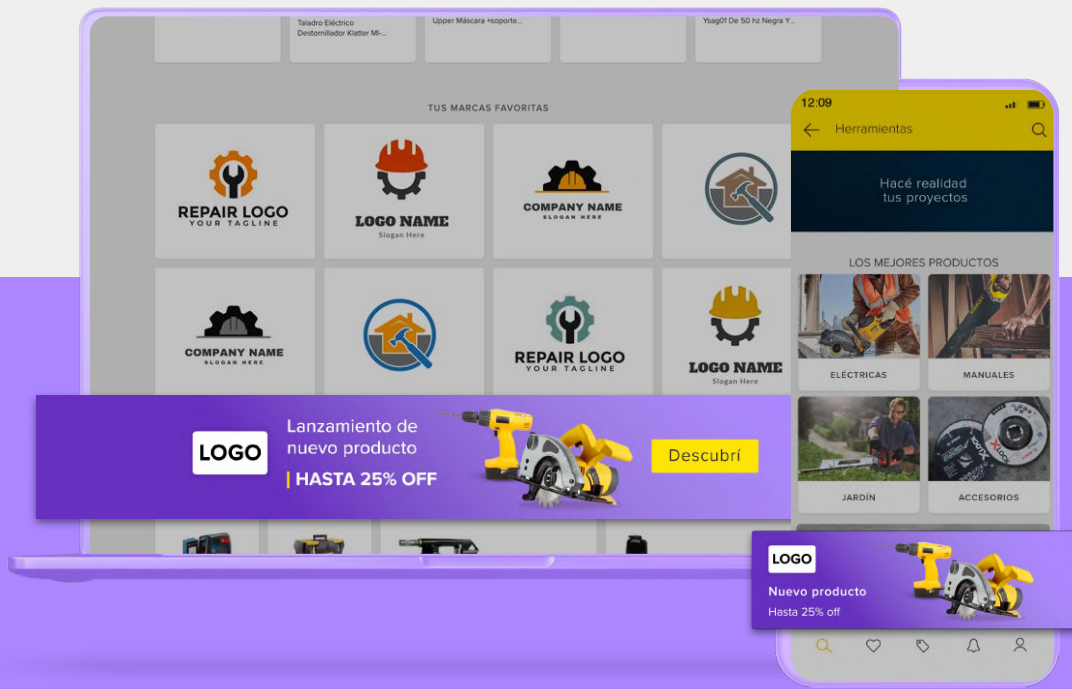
Taladro Eléctrico Destornillador Klatter MI-

Upper Máscara +soporte...

Ysag01 De 50 hz Negro Y...

TUS MARCAS FAVORITAS

REPAIR LOGO
YOUR TAGLINE

LOGO NAME
Slogan Here

COMPANY NAME
SLOGAN HERE

COMPANY NAME
SLOGAN HERE

REPAIR LOGO
YOUR TAGLINE

LOGO NAME
Slogan Here

LOGO

Lanzamiento de nuevo producto

HASTA 25% OFF

Descubrí

12:09

Herramientas

Hacé realidad tus proyectos

LOS MEJORES PRODUCTOS

ELÉCTRICAS

MANUALES

JARDÍN

ACCESORIOS

LOGO

Nuevo producto

Hasta 25% off